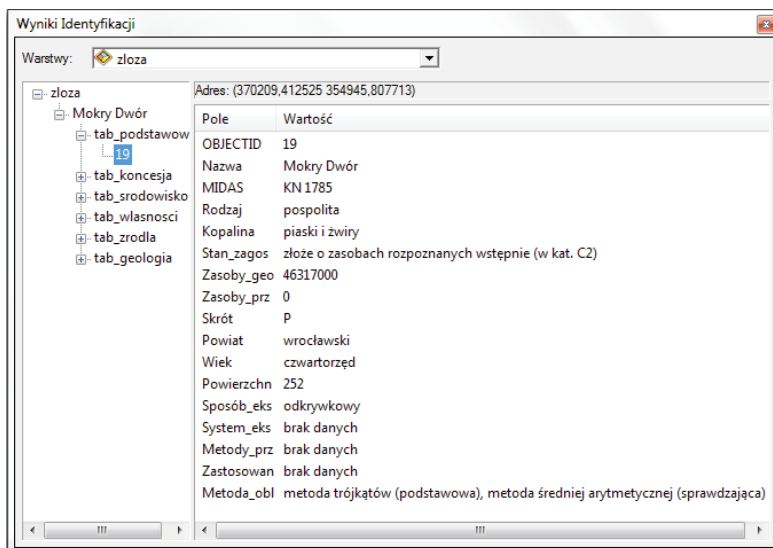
Wyniki Identyfikacji

Warstwy: zloza

zloza
Mokry Dwór
tab_podstawow
19
tab_koncesja
tab_srodowisko
tab_wlasnosci
tab_zrodla
tab_geologia

Adres: (370209,412525 354945,807713)

| Pole | Wartość |
|---|---|
| OBJECTID | 19 |
| Nazwa | Mokry Dwór |
| MIDAS | KN 1785 |
| Rodzaj | pospolita |
| Kopalina | piaski i żwiry |
| Stan_zagos | złoże o zasobach rozpoznanych wstępnie (w kat. C2) |
| Zasoby_geo | 46317000 |
| Zasoby_prz | 0 |
| Skrót | P |
| Powiat | wrocławski |
| Wiek | czwartorzęd |
| Powierzchn | 252 |
| Sposób_eks | odkrywkowy |
| System_eks | brak danych |
| Metody_prz | brak danych |
| Zastosowan | brak danych |
| Metoda_obl | metoda trójkątów (podstawowa), metoda średniej arytmetycznej (sprawdzająca) |